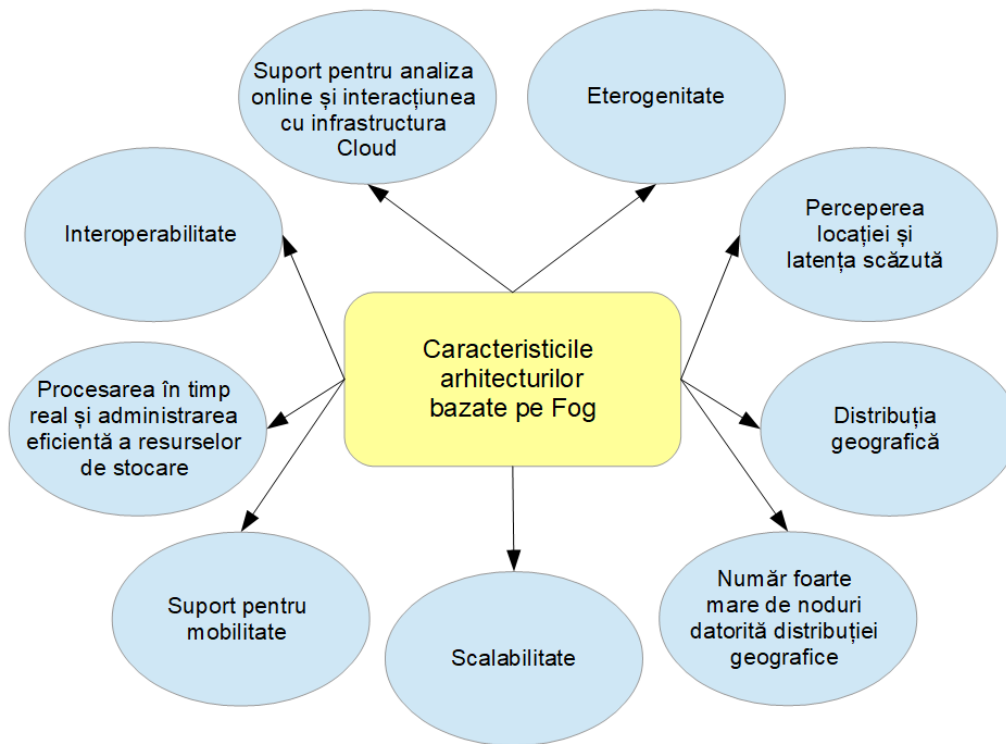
Suport pentru analiza online și interacțiunea cu infrastructura Cloud

Eterogenitate

Interoperabilitate

Perceperea locației și latența scăzută

Caracteristicile arhitecturilor bazate pe Fog

Procesarea în timp real și administrarea eficientă a resurselor de stocare

Distribuția geografică

Suport pentru mobilitate

Scalabilitate

Număr foarte mare de noduri datorită distribuției geografice